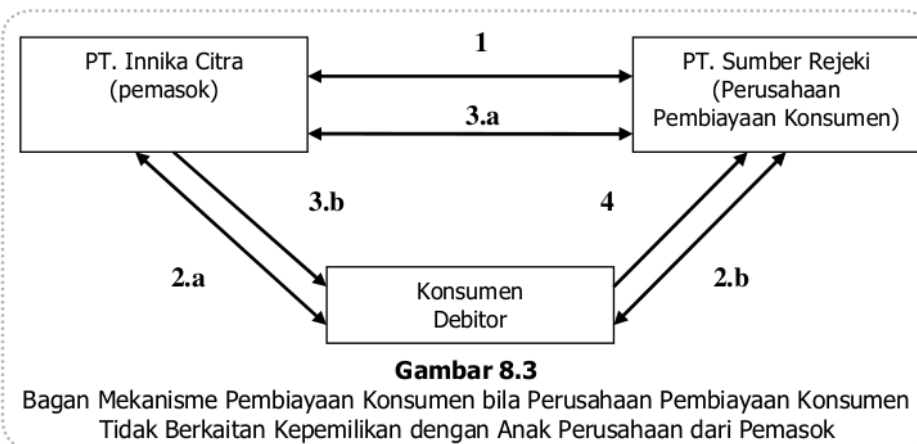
PT. Innika Citra (pemasok)

1

3.a

PT. Sumber Rejeki (Perusahaan Pembiayaan Konsumen)

3.b

4

2.a

Konsumen Debitor

2.b

Gambar 8.3
Bagan Mekanisme Pembiayaan Konsumen bila Perusahaan Pembiayaan Konsumen Tidak Berkaitan Kepemilikan dengan Anak Perusahaan dari Pemasok